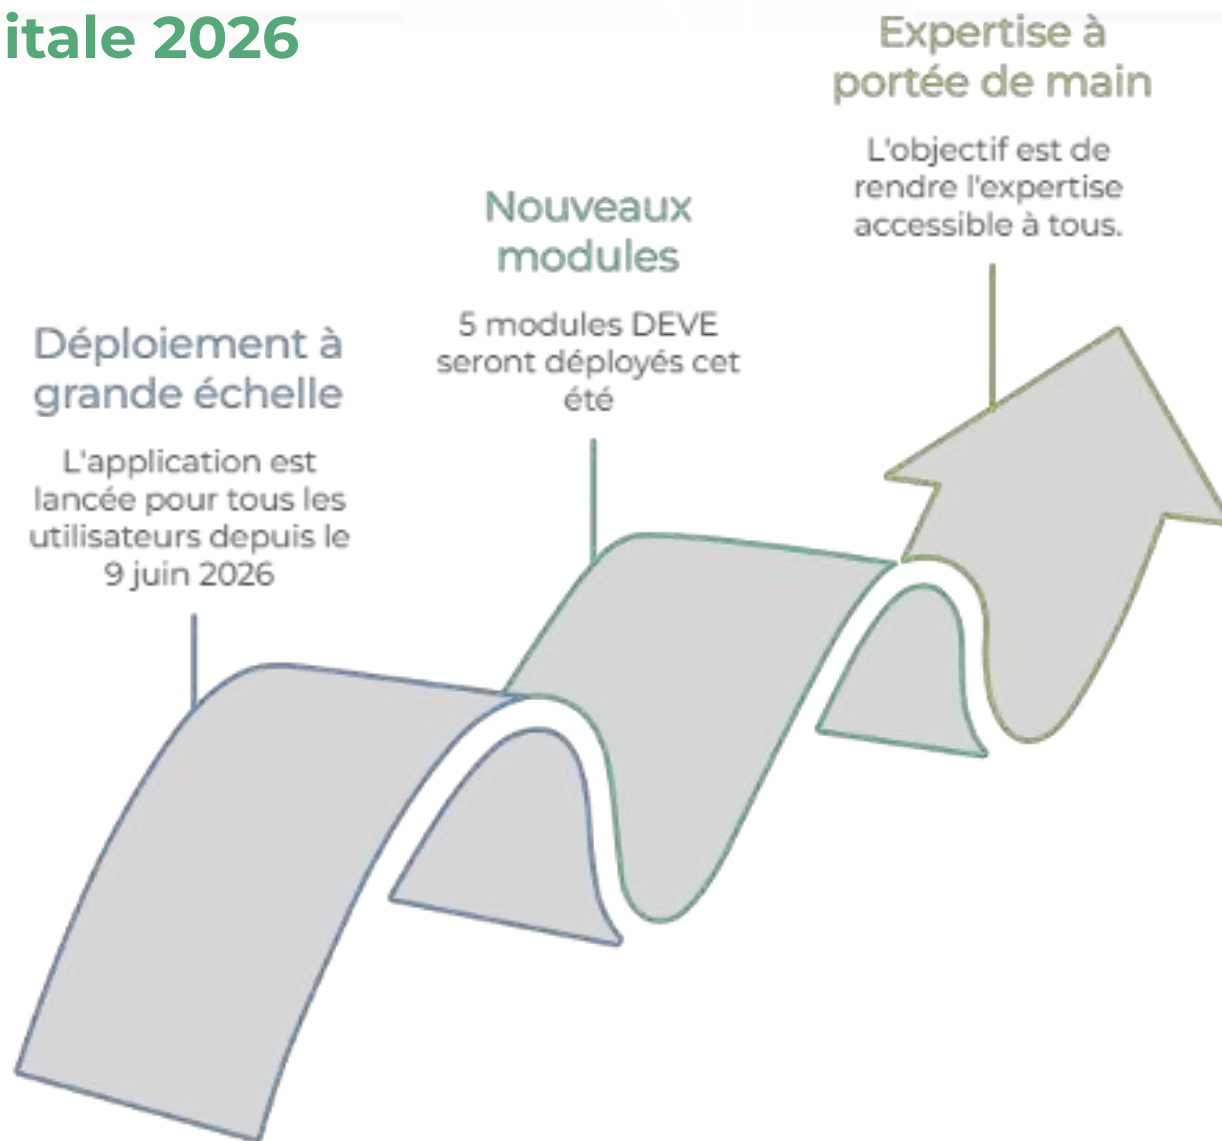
itale 2026

Déploiement à grande échelle

L'application est lancée pour tous les utilisateurs depuis le 9 juin 2026

Nouveaux modules

5 modules DEVE seront déployés cet été

Expertise à portée de main

L'objectif est de rendre l'expertise accessible à tous.